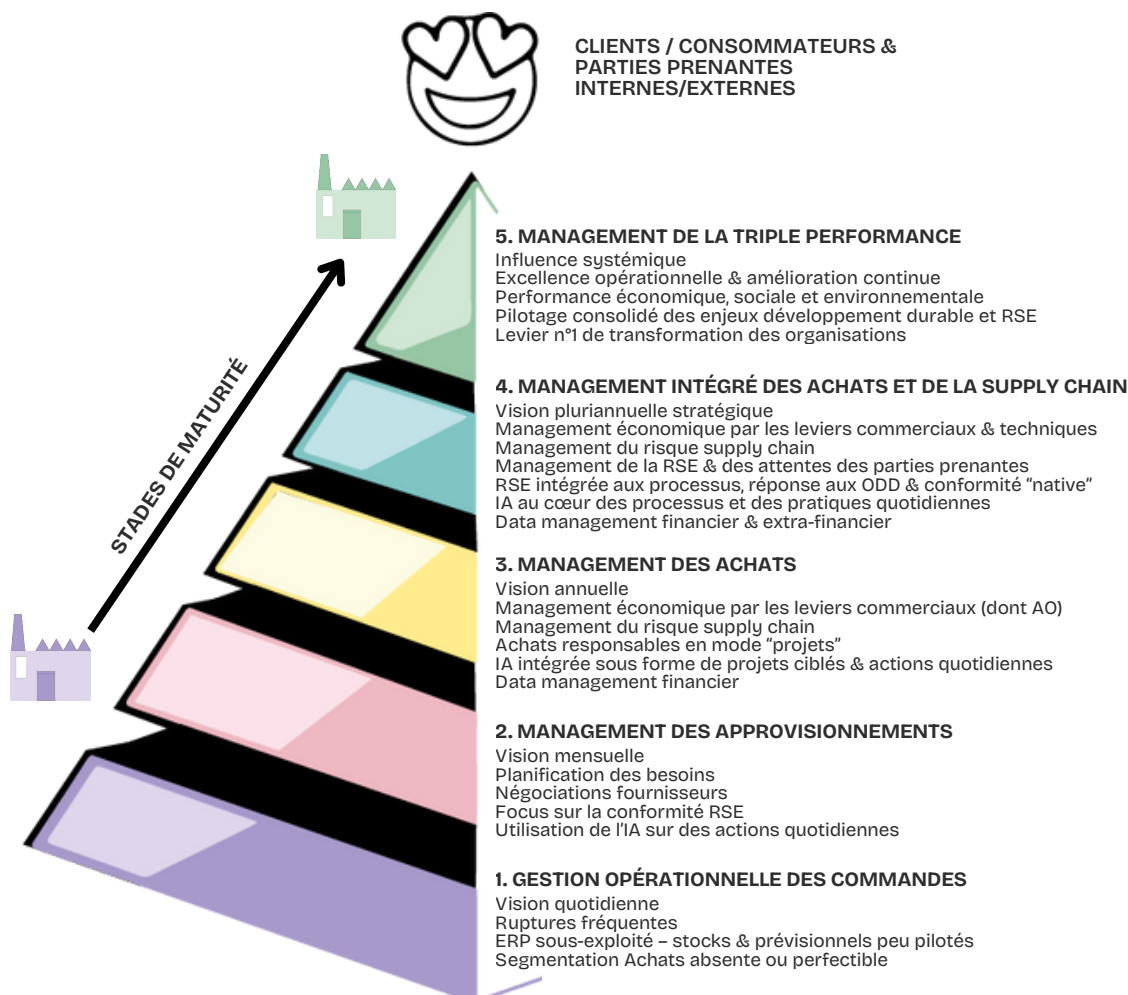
CLIENTS / CONSOMMATEURS & PARTIES PRENANTES INTERNES/EXTERNES

STADES DE MATURITÉ

5. MANAGEMENT DE LA TRIPLE PERFORMANCE
Influence systémique
Excellence opérationnelle & amélioration continue
Performance économique, sociale et environnementale
Pilotage consolidé des enjeux développement durable et RSE
Levier n°1 de transformation des organisations

4. MANAGEMENT INTÉGRÉ DES ACHATS ET DE LA SUPPLY CHAIN
Vision pluriannuelle stratégique
Management économique par les leviers commerciaux & techniques
Management du risque supply chain
Management de la RSE & des attentes des parties prenantes
RSE intégrée aux processus, réponse aux ODD & conformité "native"
IA au cœur des processus et des pratiques quotidiennes
Data management financier & extra-financier

3. MANAGEMENT DES ACHATS
Vision annuelle
Management économique par les leviers commerciaux (dont AO)
Management du risque supply chain
Achats responsables en mode "projets"
IA intégrée sous forme de projets ciblés & actions quotidiennes
Data management financier

2. MANAGEMENT DES APPROVISIONNEMENTS
Vision mensuelle
Planification des besoins
Négociations fournisseurs
Focus sur la conformité RSE
Utilisation de l'IA sur des actions quotidiennes

1. GESTION OPÉRATIONNELLE DES COMMANDES
Vision quotidienne
Ruptures fréquentes
ERP sous-exploité – stocks & prévisionnels peu pilotés
Segmentation Achats absente ou perfectible